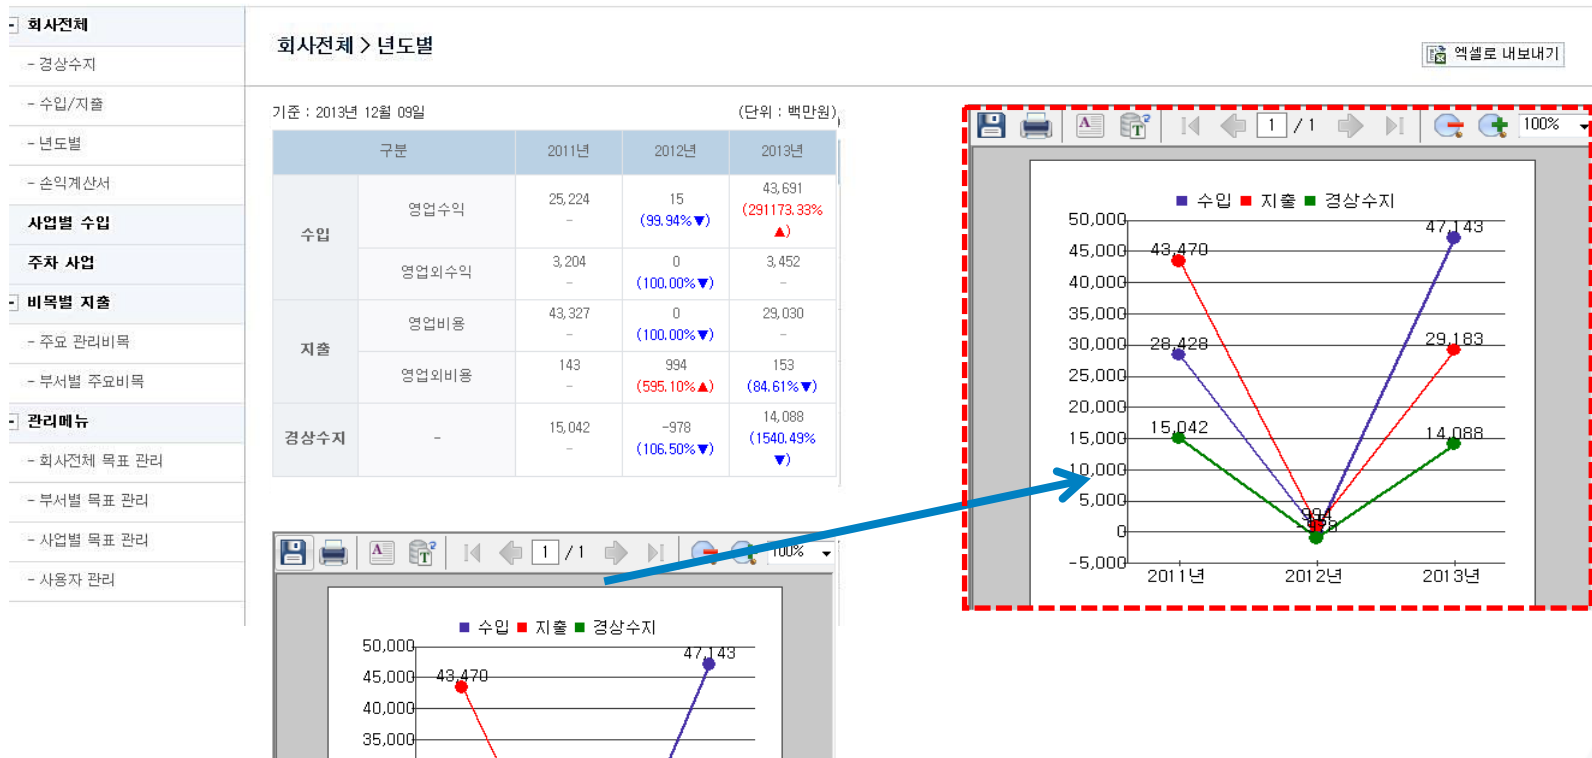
- 회사전체
- 경상수지
- 수입/지출
- 년도별
- 손익계산서
사업별 수입
주차 사업
- 비목별 지출
- 주요 관리비목
- 부서별 주요비목
- 관리메뉴
- 회사전체 목표 관리
- 부서별 목표 관리
- 사업별 목표 관리
- 사용자 관리

회사전체 > 년도별

엑셀로 내보내기

기준 : 2013년 12월 09일

(단위 : 백만원)

| 구분 | | 2011년 | 2012년 | 2013년 |
|---|---|---|---|---|
| 수입 | 영업수익 | 25,224 - | 15 (99.94%▼) | 43,691 (291173.33% ▲) |
| | 영업외수익 | 3,204 - | 0 (100.00%▼) | 3,452 - |
| 지출 | 영업비용 | 43,327 - | 0 (100.00%▼) | 29,030 - |
| | 영업외비용 | 143 - | 994 (595.10%▲) | 153 (84.61%▼) |
| 경상수지 | - | 15,042 - | -978 (106.50%▼) | 14,088 (1540.49% ▼) |

1 / 1 100%

■ 수입 ■ 지출 ■ 경상수지

50,000
45,000
40,000
35,000
30,000
25,000
20,000
15,000
10,000
5,000
0
-5,000

43,470
28,428
15,042
994
-978
47,143
29,183
14,088

2011년 2012년 2013년

1 / 1 100%

■ 수입 ■ 지출 ■ 경상수지

50,000
45,000
40,000
35,000

43,470
47,143